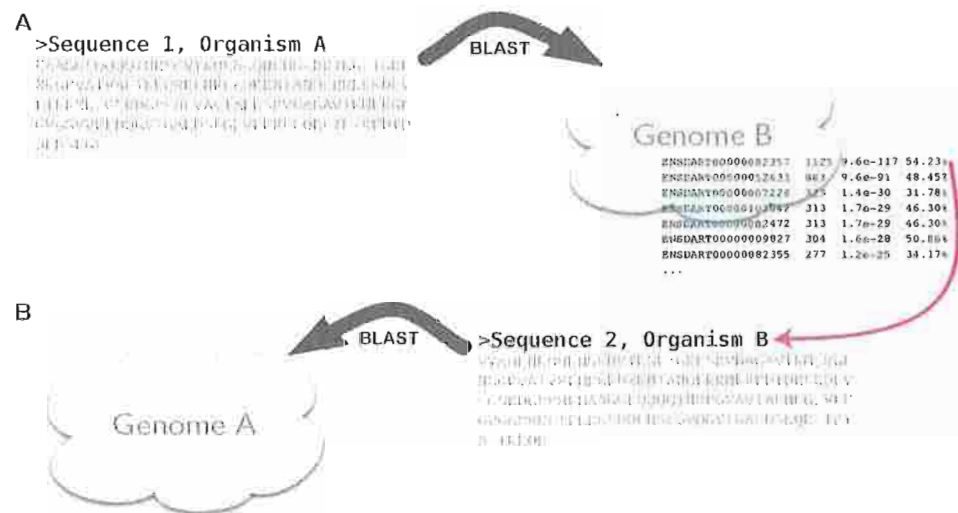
A

>Sequence 1, Organism A

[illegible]

BLAST

Genome B

| | | | |
|---|---|---|---|
| ENSDART00000082357 | 1123 | 9.6e-117 | 54.23% |
| ENSDART00000052631 | 863 | 9.6e-91 | 48.45% |
| ENSDART00000007228 | 325 | 1.4e-30 | 31.78% |
| ENSDART00000103047 | 313 | 1.7e-29 | 46.30% |
| ENSDART00000082472 | 313 | 1.7e-29 | 46.30% |
| ENSDART00000009027 | 304 | 1.6e-28 | 50.88% |
| ENSDART00000082355 | 277 | 1.2e-25 | 34.17% |

...

B

BLAST

>Sequence 2, Organism B

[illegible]

Genome A